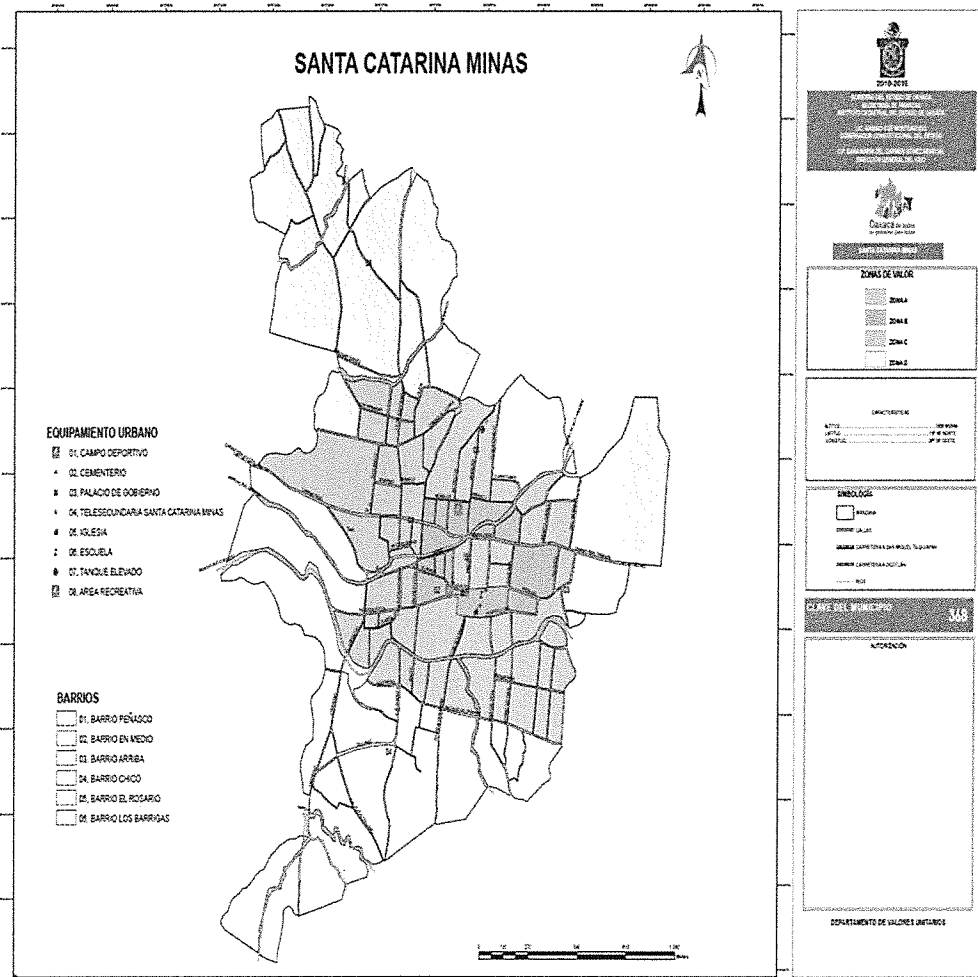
SANTA CATARINA MINAS

EQUIPAMIENTO URBANO
01. CAMPO DEPORTIVO
02. CEMENTERIO
03. PALACIO DE GOBIERNO
04. TELESECUNDARIA SANTA CATARINA MINAS
05. IGLESIA
06. ESCUELA
07. TANQUE ELEVADO
08. AREA RECREATIVA

BARRIOS
01. BARRIO PEÑASCO
02. BARRIO EN MEDIO
03. BARRIO ARRIBA
04. BARRIO CHICO
05. BARRIO EL ROSARIO
06. BARRIO LOS BARRIGAS

2010-2016
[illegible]

Oaxaca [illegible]

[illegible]

ZONAS DE VALOR
ZONA A
ZONA B
ZONA C
ZONA D

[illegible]

SIMBOLOGÍA
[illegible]

CLAVE DEL MUNICIPIO 368

AUTORIZACIÓN

DEPARTAMENTO DE VALORES UNITARIOS